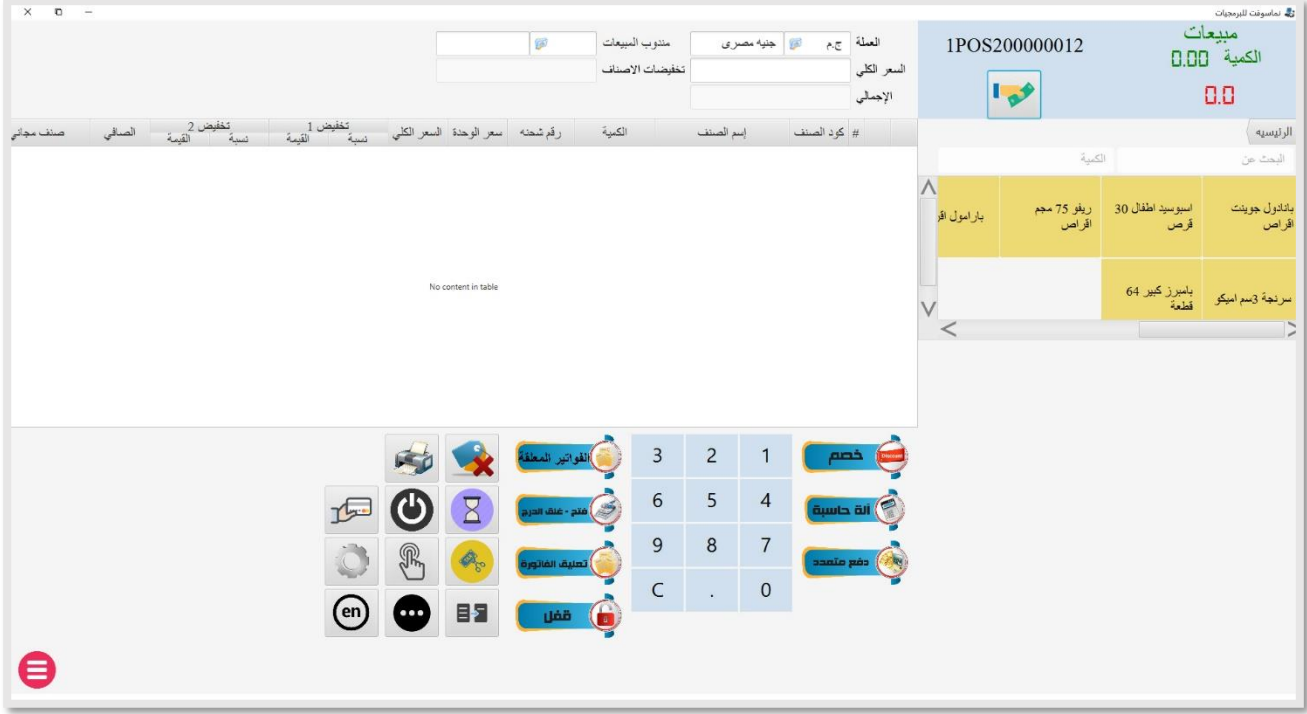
نماسوفت للبرمجيات

مبيعات
الكمية 0.00
0.0

1POS200000012

العملة ج.م جنيه مصرى
السعر الكلي
الإجمالي
مندوب المبيعات
تخفيضات الاصناف

الرئيسيه

البحث عن
الكمية

| بانادول جوينت اقراص | اسبوسيد اطفال 30 قرص | ريفو 75 مجم اقراص | بارامول اق |
|---|---|---|---|
| سرنجة 3سم اميكو | بامبرز كبير 64 قطعة | | |

| # | كود الصنف | إسم الصنف | الكمية | رقم شحنه | سعر الوحدة | السعر الكلي | تخفيض 1 نسبة | تخفيض 1 القيمة | تخفيض 2 نسبة | تخفيض 2 القيمة | الصافي | صنف مجاني |
|---|---|---|---|---|---|---|---|---|---|---|---|---|

No content in table

خصم
الة حاسبة
دفع متعدد

| 1 | 2 | 3 |
|---|---|---|
| 4 | 5 | 6 |
| 7 | 8 | 9 |
| 0 | . | C |

الفواتير المعلقة
فتح - غلق الدرج
تعليق الفاتورة
قفل

en